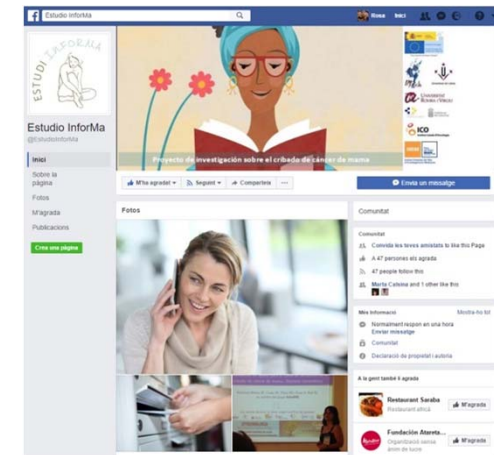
Estudio InforMa

Rosa Inici

ESTUDI INFORMA

Estudio InforMa
@EstudioInforMa

Inici
Sobre la pàgina
Fotos
M'agrada
Publicacions

Crea una pàgina

Proyecto de investigación sobre el cribado de cáncer de mama

M'ha agradat · Seguint · Comparteix · ···

Envia un missatge

Fotos

Comunitat

Comunitat
Convida les teves amistats to like this Page
A 47 persones els agrada
47 people follow this
Marta Catalina and 1 other like this

Més informació
Mostra-ho tot
Normalment respon en una hora
Enviar missatge
Comunitat
Declaració de propietat i autoria

A la gent també li agrada

Restaurant Saraba
Restaurant africà
M'agrada

Fundación Atareta...
Organització sense ànim de lucre
M'agrada